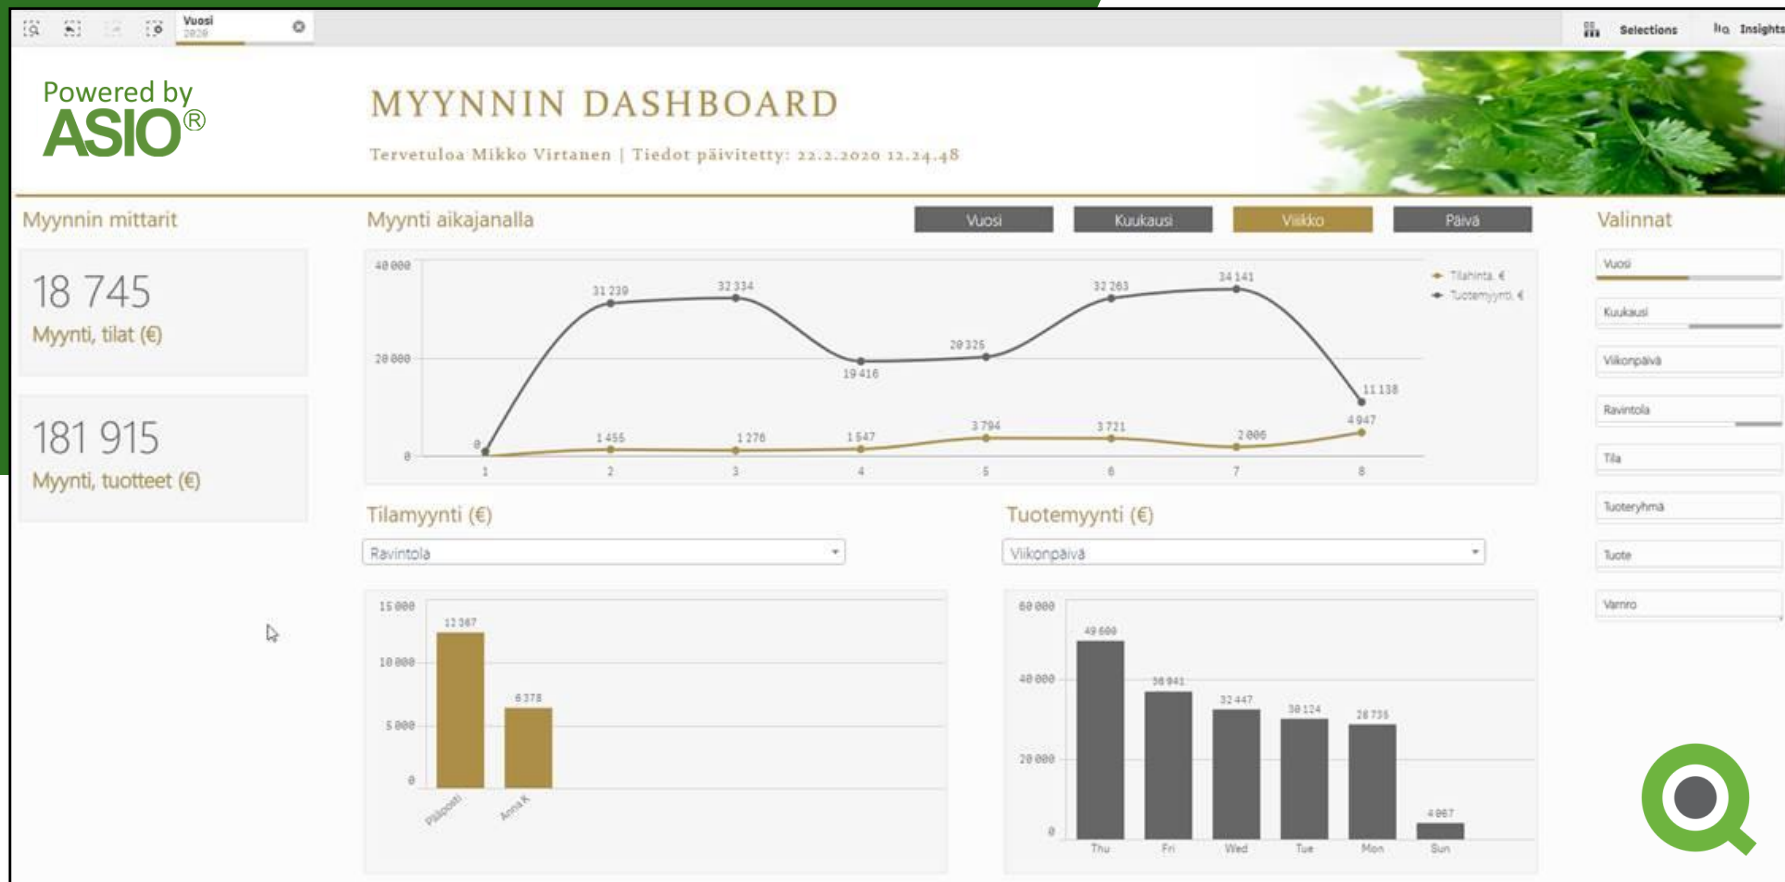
Vuosi
2020

Selections
Insights

Powered by
ASIO®

MYYNNIN DASHBOARD
Tervetuloa Mikko Virtanen | Tiedot päivitetty: 22.2.2020 12.24.48

Myynnin mittarit

18 745
Myynti, tilat (€)

181 915
Myynti, tuotteet (€)

Myynti aikajanalla

Vuosi
Kuukausi
Viikko
Päivä

40 000
20 000
0

31 239
32 334
19 416
20 326
32 263
34 141
11 138
0
1 455
1 276
1 547
3 794
3 721
2 006
4 947

1 2 3 4 5 6 7 8

Tilahinta, €
Tuotemyynti, €

Tilamyynti (€)
Ravintola

15 000
10 000
5 000
0
12 367
6 378
Pääposti
Anna K

Tuotemyynti (€)
Viikonpäivä

60 000
40 000
20 000
0
49 600
36 941
32 447
30 124
28 735
4 067
Thu
Fri
Wed
Tue
Mon
Sun

Valinnat
Vuosi
Kuukausi
Viikonpäivä
Ravintola
Tila
Tuoteryhmä
Tuote
Varnro